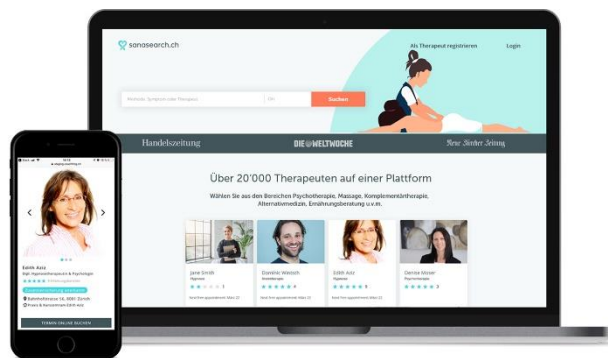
sanasearch.ch

Als Therapeut registrieren

Login

Methode, Symptom oder Therapeut

PLZ

Suchen

Handelszeitung

DIE WELTWOCHE

Neue Zürcher Zeitung

Über 20'000 Therapeuten auf einer Plattform

Wählen Sie aus den Bereichen Psychotherapie, Massage, Komplementärtherapie, Alternativmedizin, Ernährungsberatung u.v.m.

Jane Smith

Dominic Wensch

Edith Aziz

Denise Moser

Edith Aziz

Dipl. Hypnosetherapeutin & Psychologin

Bahnhofstrasse 56, 8001 Zürich

TERMIN ONLINE BUCHEN